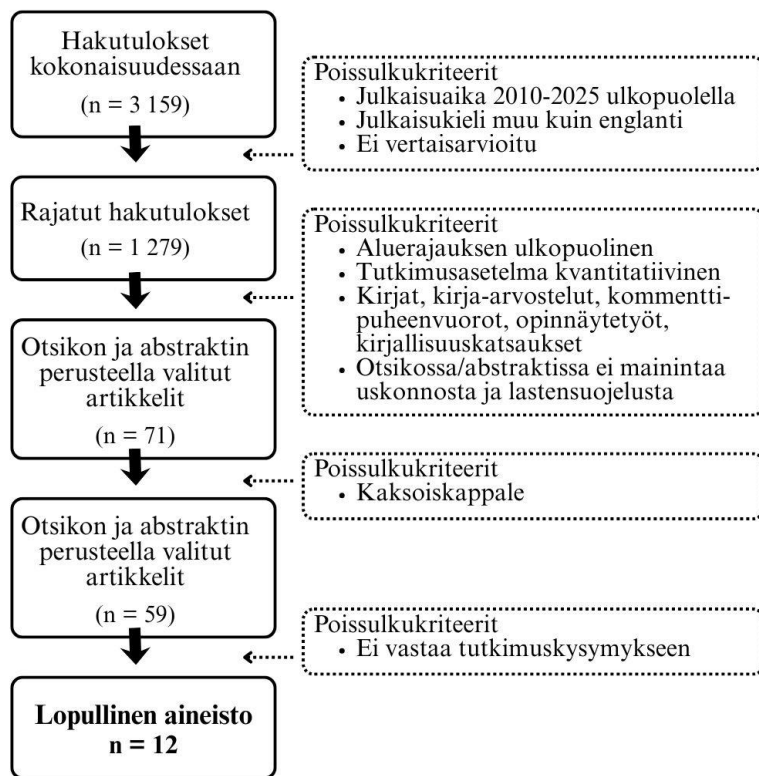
Hakutulokset kokonaisuudessaan

(n = 3 159)

Poissulkukriteerit
• Julkaisuaika 2010-2025 ulkopuolella
• Julkaisukieli muu kuin englanti
• Ei vertaisarvioitu

Rajatut hakutulokset

(n = 1 279)

Poissulkukriteerit
• Aluerajauksen ulkopuolinen
• Tutkimusasetelma kvantitatiivinen
• Kirjat, kirja-arvostelut, kommenttipuheenvuorot, opinnäytetyöt, kirjallisuuskatsaukset
• Otsikossa/abstraktissa ei mainintaa uskonnosta ja lastensuojelusta

Otsikon ja abstraktin perusteella valitut artikkelit

(n = 71)

Poissulkukriteerit
• Kaksoiskappale

Otsikon ja abstraktin perusteella valitut artikkelit

(n = 59)

Poissulkukriteerit
• Ei vastaa tutkimuskysymykseen

Lopullinen aineisto
n = 12